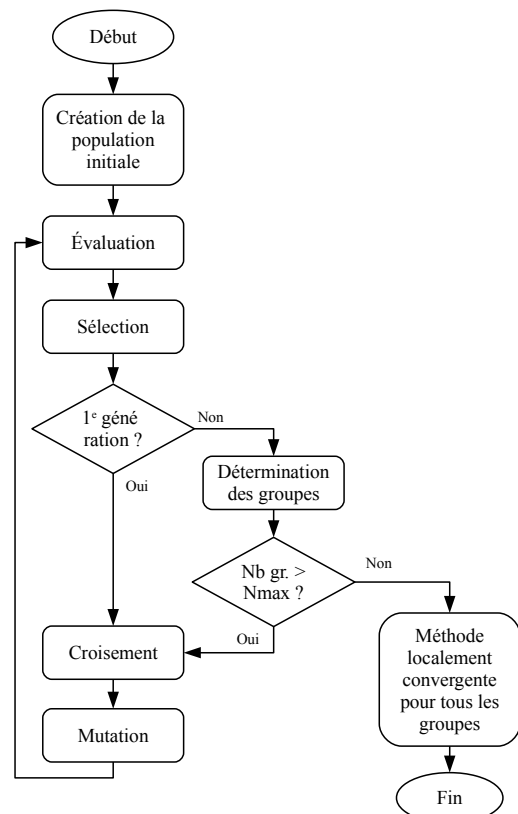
Début

Création de la population initiale

Évaluation

Sélection

1$^{e}$ génération ?

Non

Oui

Détermination des groupes

Nb gr. > Nmax ?

Non

Oui

Croisement

Mutation

Méthode localement convergente pour tous les groupes

Fin